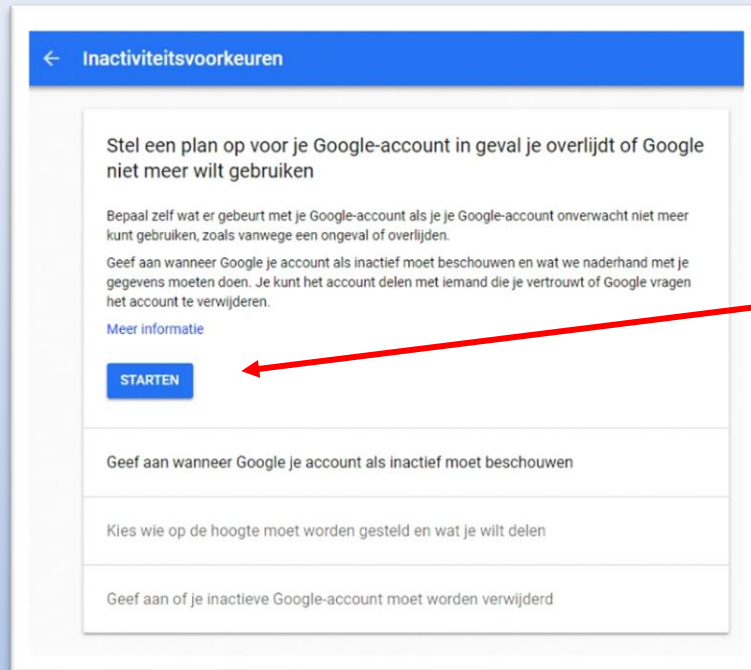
← Inactiviteitsvoorkeuren

Stel een plan op voor je Google-account in geval je overlijdt of Google niet meer wilt gebruiken

Bepaal zelf wat er gebeurt met je Google-account als je je Google-account onverwacht niet meer kunt gebruiken, zoals vanwege een ongeval of overlijden.

Geef aan wanneer Google je account als inactief moet beschouwen en wat we naderhand met je gegevens moeten doen. Je kunt het account delen met iemand die je vertrouwt of Google vragen het account te verwijderen.

Meer informatie

STARTEN

Geef aan wanneer Google je account als inactief moet beschouwen

Kies wie op de hoogte moet worden gesteld en wat je wilt delen

Geef aan of je inactieve Google-account moet worden verwijderd